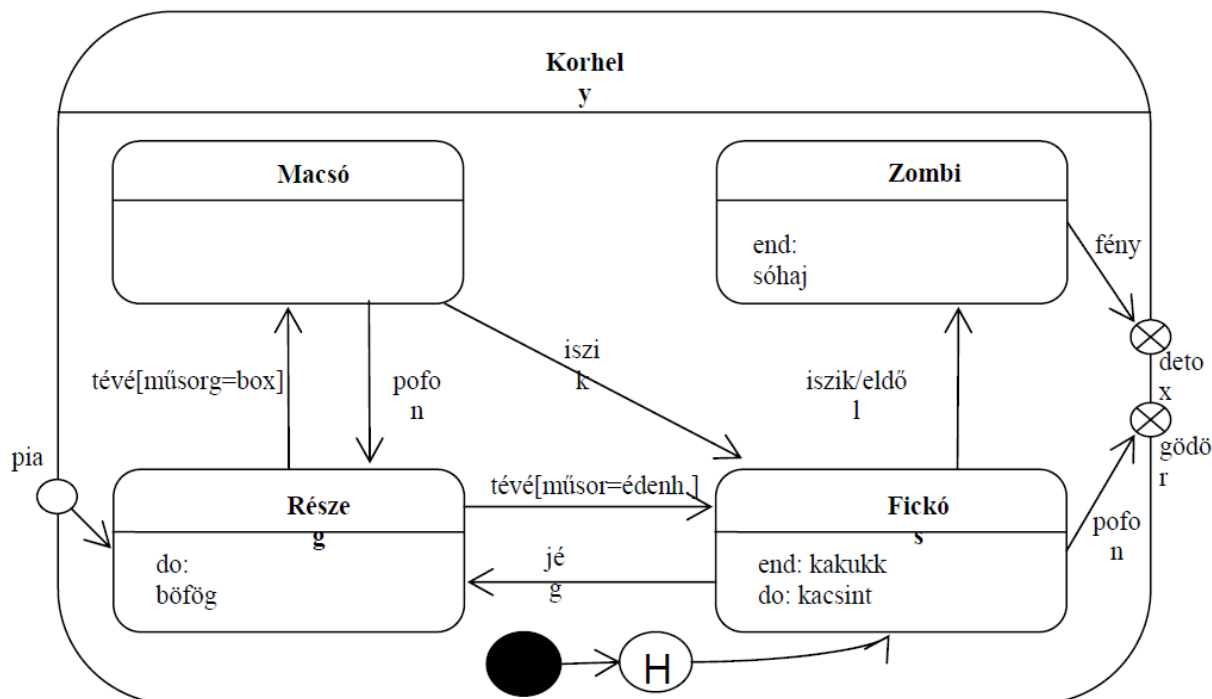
Korhel
y

Macsó

Zombi

end:
sóhaj

fény

deto
x

gödö
r

tévé[műsorg=box]

pofo
n

iszi
k

iszik/eldő
l

pia

Része
g

do:
böfög

tévé[műsor=édenh.]

jé
g

Fickó
s

end: kakukk
do: kacsint

pofo
n

H